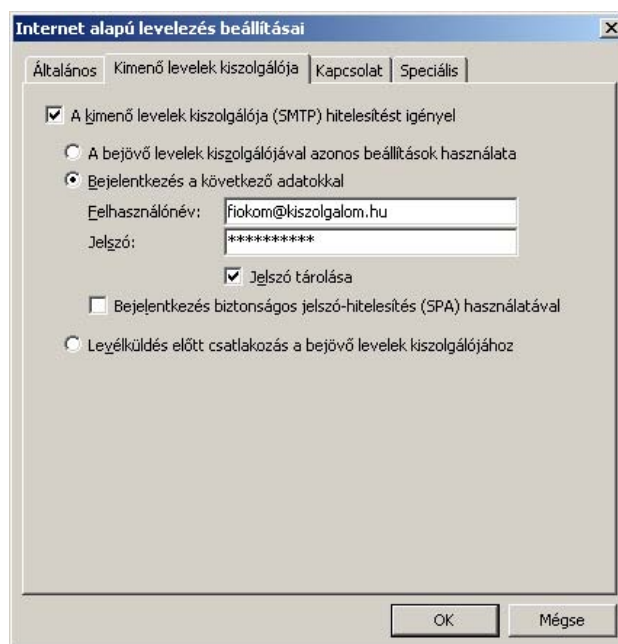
Internet alapú levelezés beállításai

X

Általános | Kimenő levelek kiszolgálója | Kapcsolat | Speciális

A kimenő levelek kiszolgálója (SMTP) hitelesítést igényel

A bejövő levelek kiszolgálójával azonos beállítások használata

Bejelentkezés a következő adatokkal

Felhasználónév: fiokom@kiszolgalom.hu

Jelszó: **********

Jelszó tárolása

Bejelentkezés biztonságos jelszó-hitelesítés (SPA) használatával

Levélküldés előtt csatlakozás a bejövő levelek kiszolgálójához

OK

Mégse